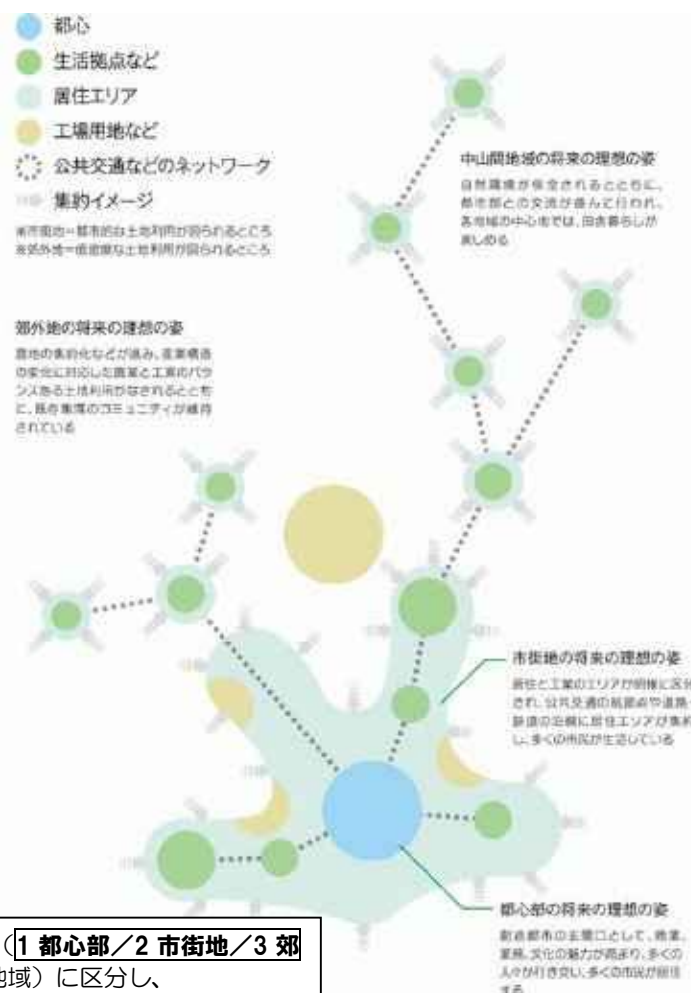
都心
生活拠点など
居住エリア
工場用地など
公共交通などのネットワーク
集約イメージ
※市街地＝都市的な土地利用が図られるところ
※郊外地＝低密度な土地利用が図られるところ

中山間地域の将来の理想の姿
自然環境が保全されるとともに、都市部との交流が盛んに行われ、各地域の中心地では、田舎暮らしが楽しめる

郊外地の将来の理想の姿
農地の集約化などが進み、産業構造の変化に対応した農業と工業のバランスある土地利用がなされるとともに、既存集落のコミュニティが維持されている

市街地の将来の理想の姿
居住と工業のエリアが明確に区分され、公共交通の結節点や道路・鉄道の沿線に居住エリアが集約し、多くの市民が生活している

都心部の将来の理想の姿
新潟都市の玄関口として、商業、業務、文化の魅力が高まり、多くの人々が行き交い、多くの市民が居住する

（1 都心部／2 市街地／3 郊
地域）に区分し、